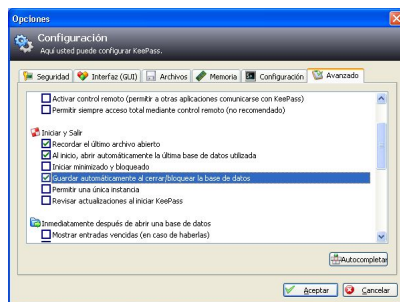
Opciones

Configuración
Aquí usted puede configurar KeePass.

Seguridad | Interfaz (GUI) | Archivos | Memoria | Configuración | Avanzado

Activar control remoto (permitir a otras aplicaciones comunicarse con KeePass)
Permitir siempre acceso total mediante control remoto (no recomendado)

Iniciar y Salir
Recordar el último archivo abierto
Al inicio, abrir automáticamente la última base de datos utilizada
Iniciar minimizado y bloqueado
Guardar automáticamente al cerrar/bloquear la base de datos
Permitir una única instancia
Revisar actualizaciones al iniciar KeePass

Inmediatamente después de abrir una base de datos
Mostrar entradas vencidas (en caso de haberlas)

Autocompletar

Aceptar | Cancelar